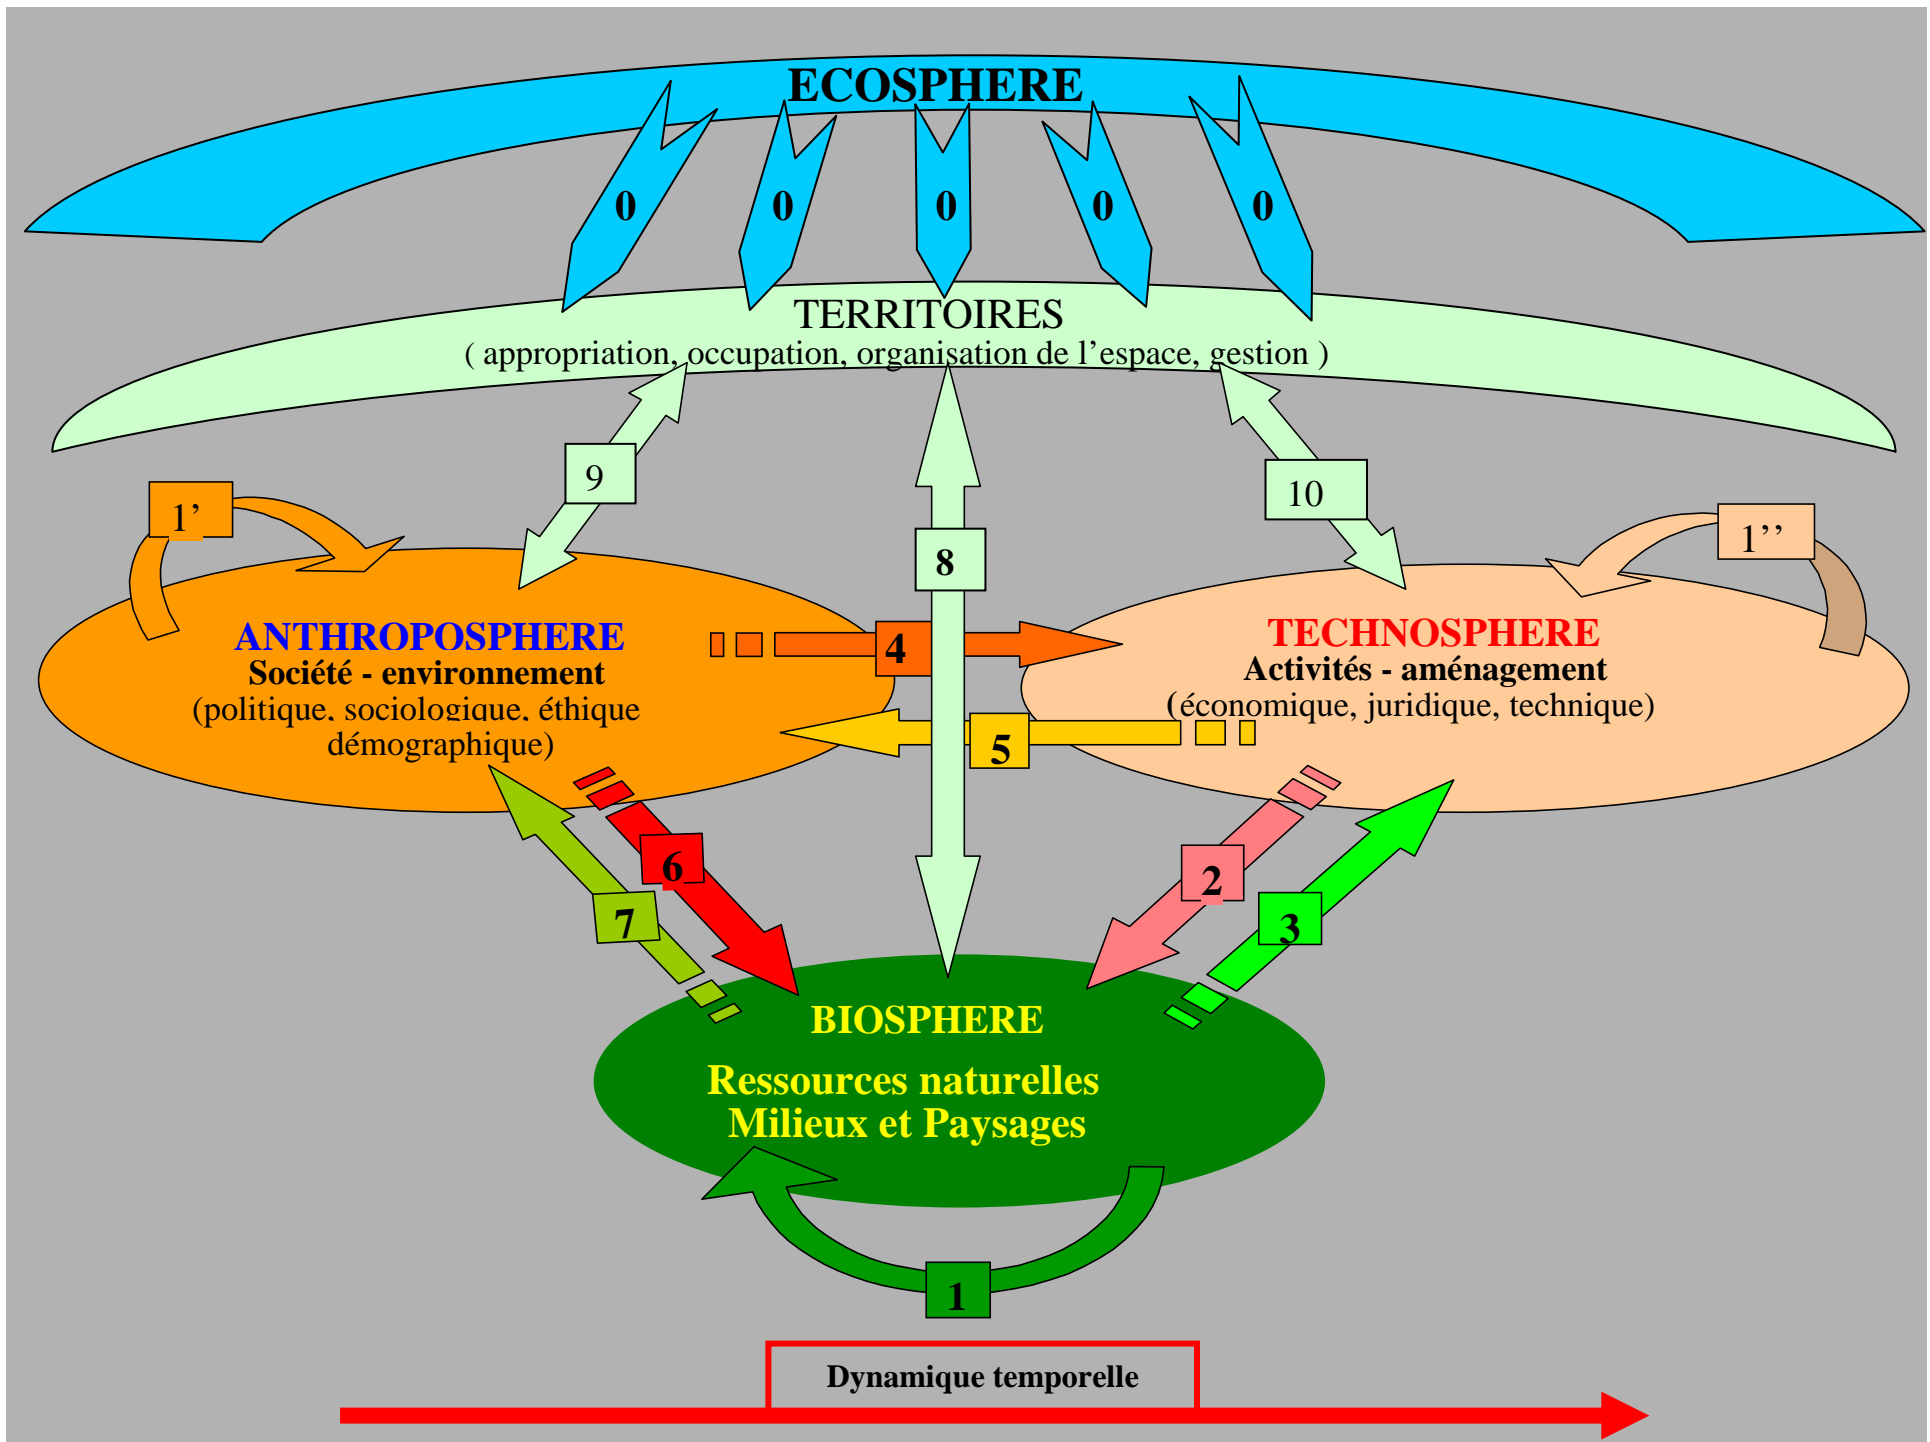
ECOSPHERE

0 0 0 0 0

TERRITOIRES
( appropriation, occupation, organisation de l’espace, gestion )

9

10

8

1’

1’’

ANTHROPOSPHERE
Société - environnement
(politique, sociologique, éthique démographique)

4

TECHNOSPHERE
Activités - aménagement
(économique, juridique, technique)

5

6

7

2

3

BIOSPHERE
Ressources naturelles
Milieux et Paysages

1

Dynamique temporelle